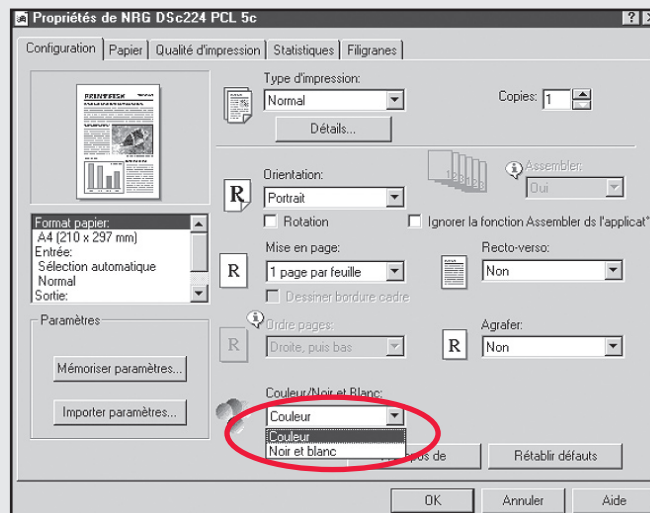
Propriétés de NRG DSc224 PCL 5c

? X

Configuration | Papier | Qualité d'impression | Statistiques | Filigranes

PRINTFRESH

Type d'impression:
Normal
Détails...

Copies: 1

Orientation:
Portrait
Rotation

Assembler:
Oui

Ignorer la fonction Assembler ds l'applicat°

Format papier:
A4 (210 x 297 mm)
Entrée:
Sélection automatique
Normal
Sortie:

Mise en page:
1 page par feuille
Dessiner bordure cadre

Recto-verso:
Non

Paramètres

Ordre pages:
Droite, puis bas

Agrafer:
Non

Mémoriser paramètres...

Importer paramètres...

Couleur/Noir et Blanc:
Couleur
Couleur
Noir et blanc

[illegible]opos de

Rétablir défauts

OK
Annuler
Aide